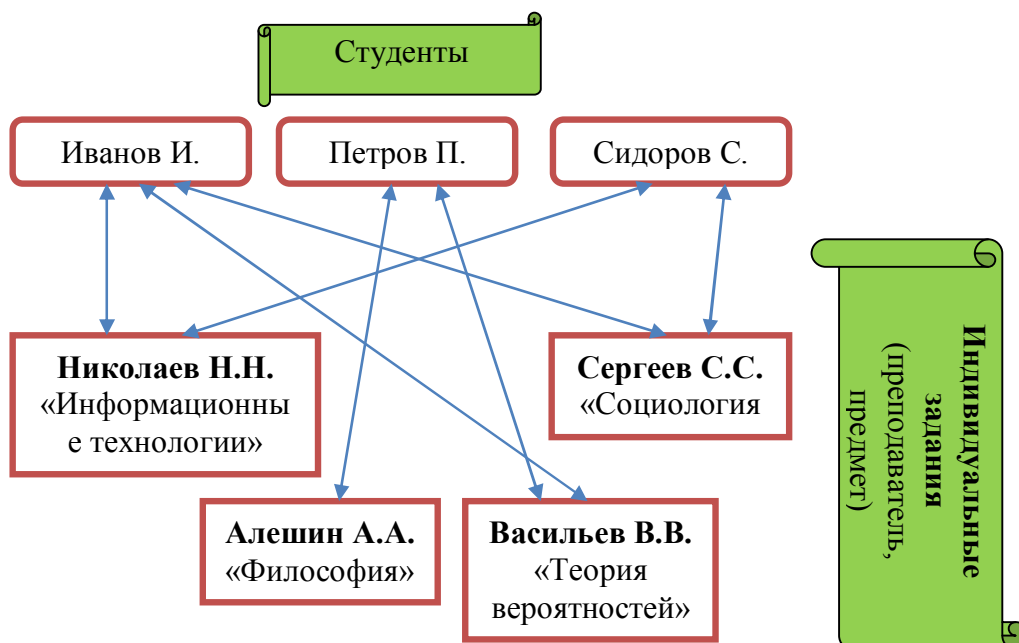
Студенты

Иванов И.

Петров П.

Сидоров С.

**Николаев Н.Н.** «Информационные технологии»

**Сергеев С.С.** «Социология

**Алешин А.А.** «Философия»

**Васильев В.В.** «Теория вероятностей»

**Индивидуальные задания** (преподаватель, предмет)